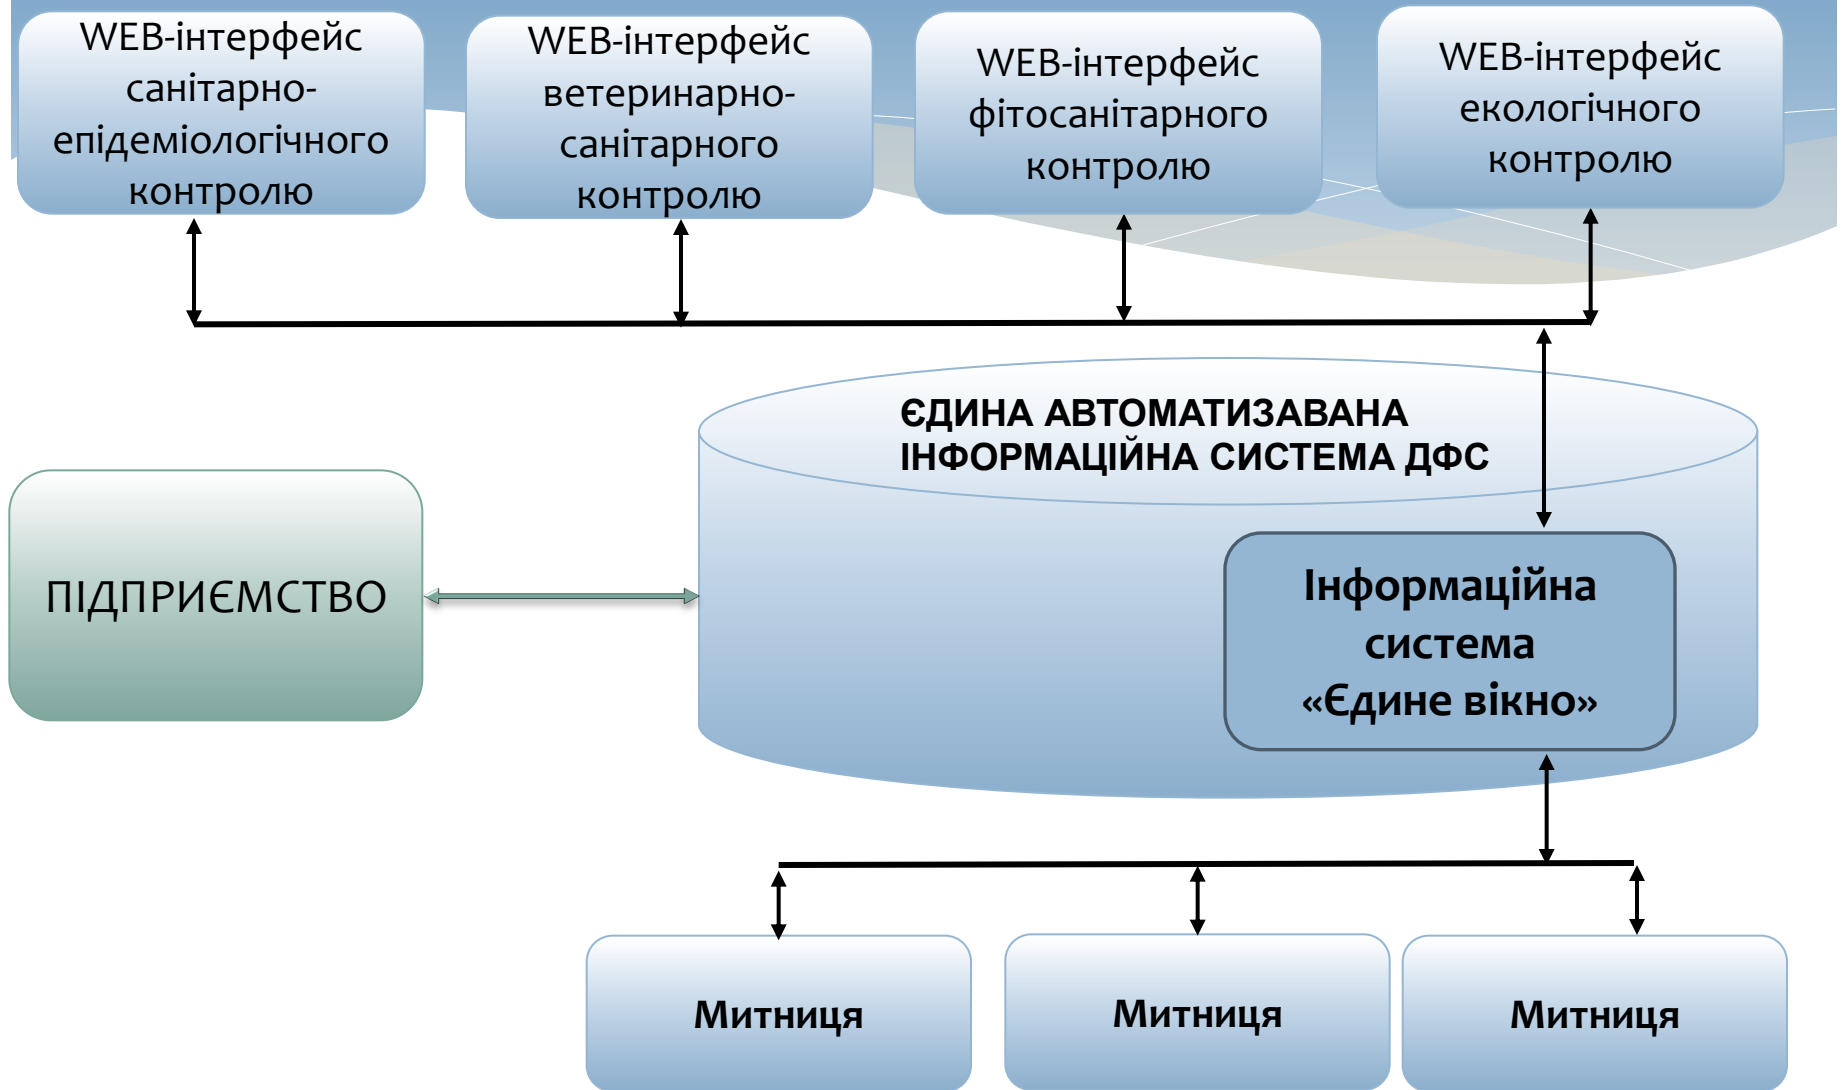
WEB-інтерфейс санітарно-епідеміологічного контролю

WEB-інтерфейс ветеринарно-санітарного контролю

WEB-інтерфейс фітосанітарного контролю

WEB-інтерфейс екологічного контролю

ЄДИНА АВТОМАТИЗАВАНА ІНФОРМАЦІЙНА СИСТЕМА ДФС

ПІДПРИЄМСТВО

Інформаційна система «Єдине вікно»

Митниця

Митниця

Митниця